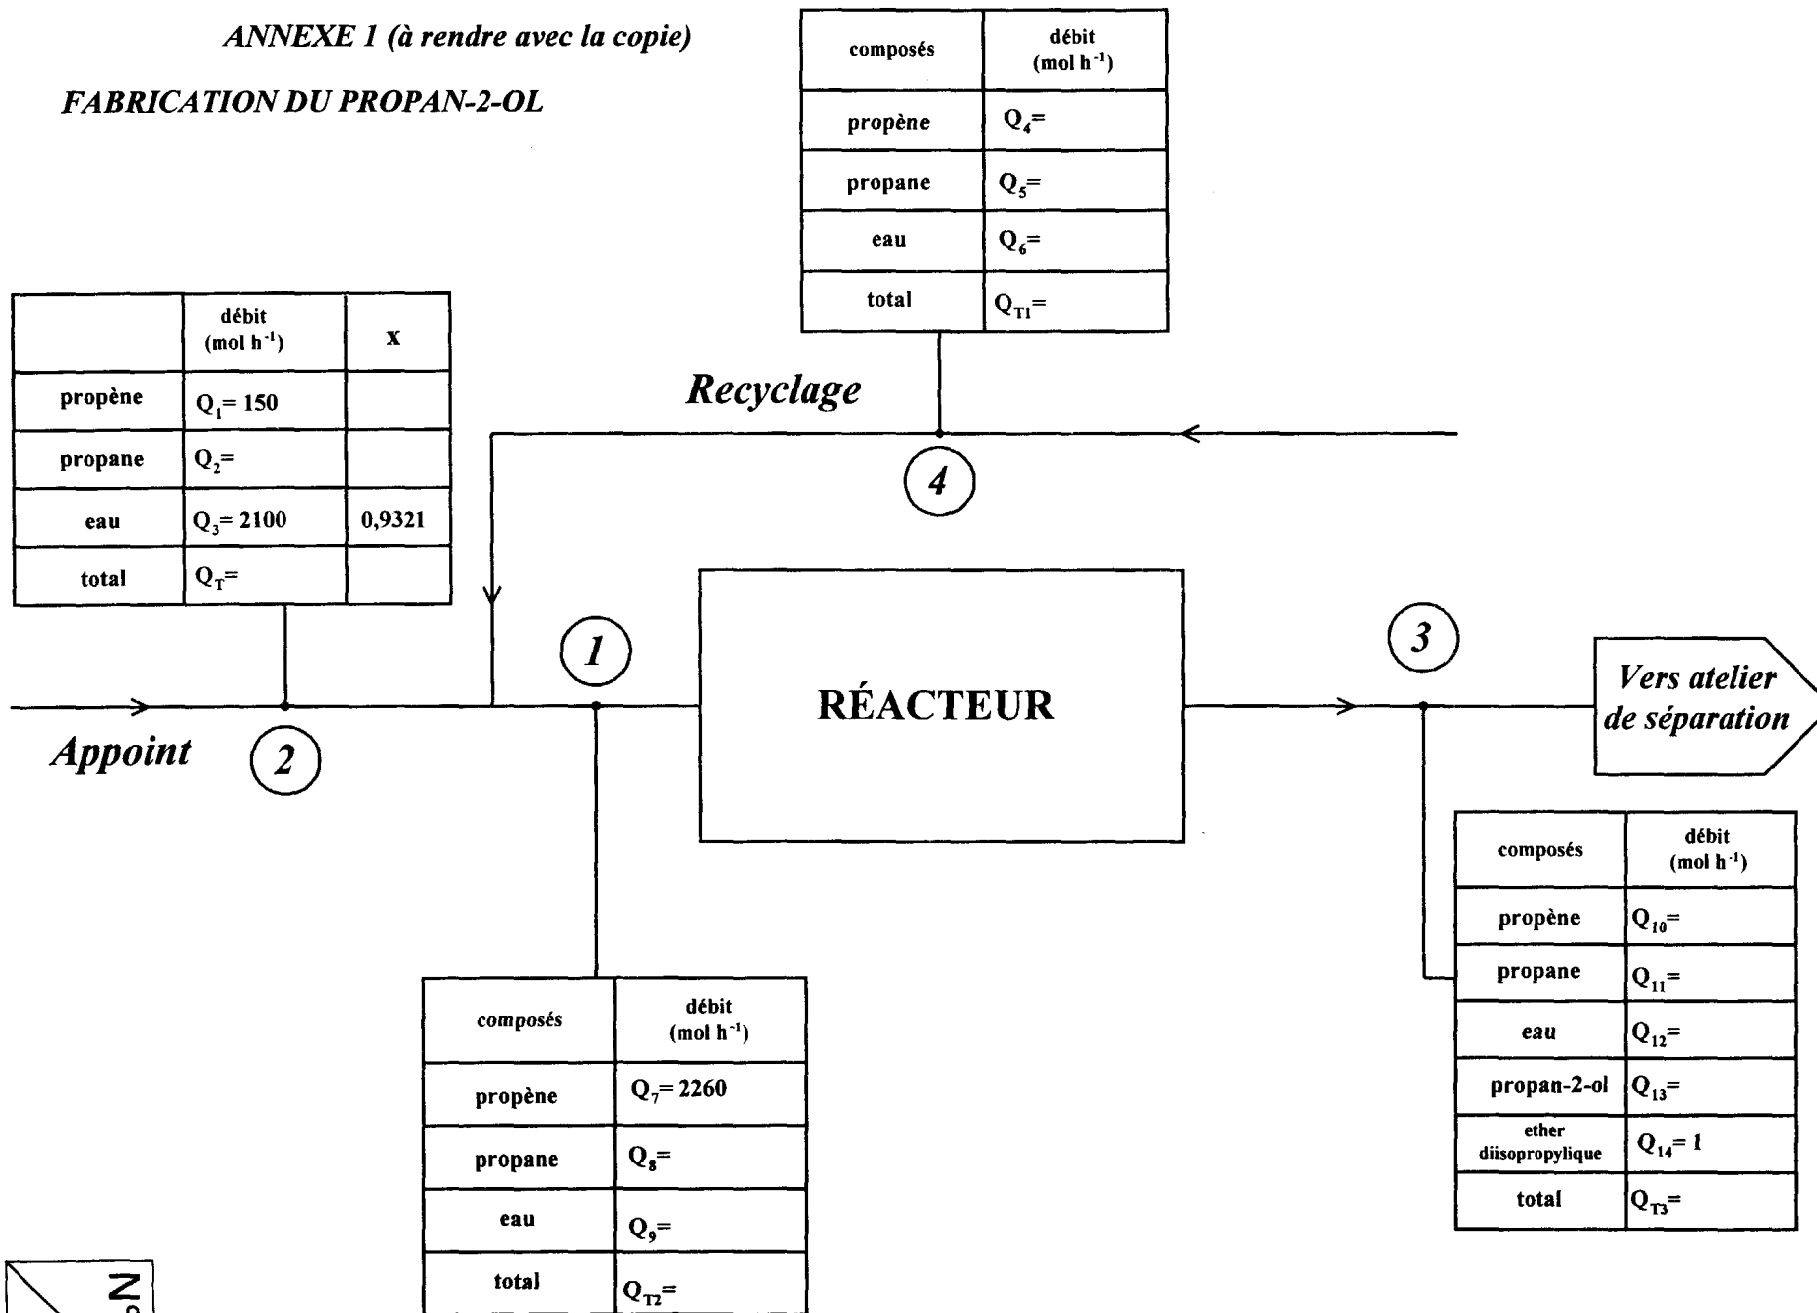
ANNEXE 1 (à rendre avec la copie)

FABRICATION DU PROPAN-2-OL

| composés | débit (mol $h^{-1}$) |
|---|---|
| propène | $Q_4$= |
| propane | $Q_5$= |
| eau | $Q_6$= |
| total | $Q_{T1}$= |

| | débit (mol $h^{-1}$) | x |
|---|---|---|
| propène | $Q_1$= 150 | |
| propane | $Q_2$= | |
| eau | $Q_3$= 2100 | 0,9321 |
| total | $Q_T$= | |

Recyclage

4

1

RÉACTEUR

3

Vers atelier de séparation

Appoint

2

| composés | débit (mol $h^{-1}$) |
|---|---|
| propène | $Q_{10}$= |
| propane | $Q_{11}$= |
| eau | $Q_{12}$= |
| propan-2-ol | $Q_{13}$= |
| ether diisopropylique | $Q_{14}$= 1 |
| total | $Q_{T3}$= |

| composés | débit (mol $h^{-1}$) |
|---|---|
| propène | $Q_7$= 2260 |
| propane | $Q_8$= |
| eau | $Q_9$= |
| total | $Q_{T2}$= |

N°